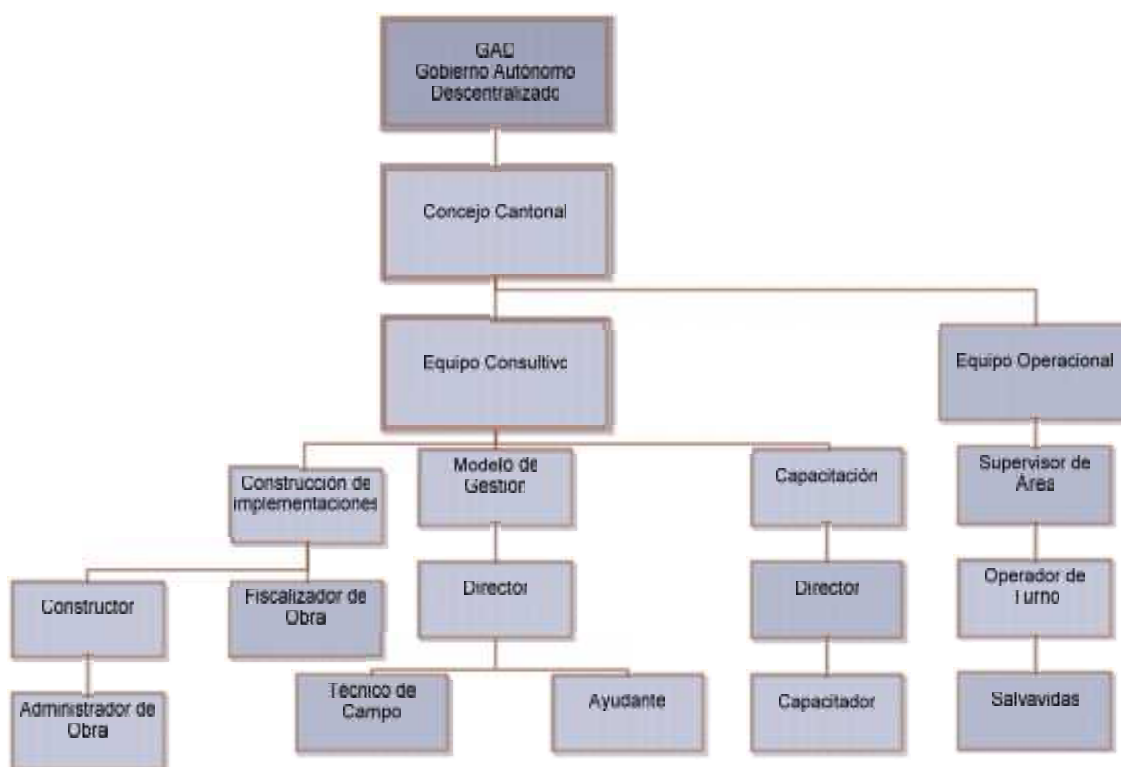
GAD
Gobierno Autónomo
Descentralizado

Concejo Cantonal

Equipo Consultivo

Equipo Operacional

Construcción de implementaciones

Modelo de Gestion

Capacitación

Supervisor de Área

Constructor

Fiscalizador de Obra

Director

Director

Operador de Turno

Administrador de Obra

Tecnico de Campo

Ayudante

Capacitador

Salvavidas